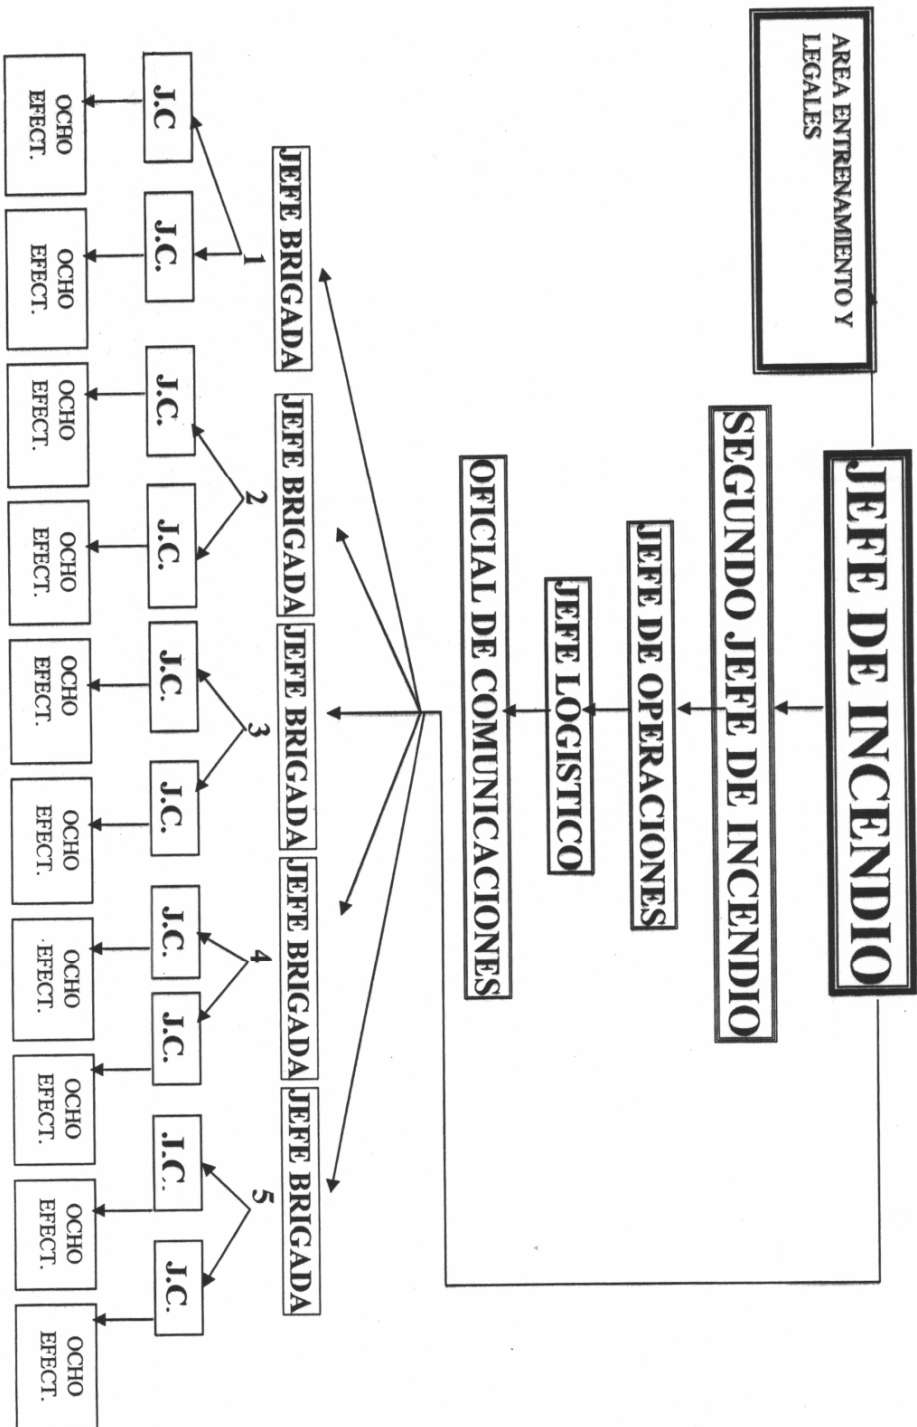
JEFE DE INCENDIO

AREA ENTRENAMIENTO Y LEGALES

SEGUNDO JEFE DE INCENDIO

JEFE DE OPERACIONES

JEFE LOGISTICO

OFICIAL DE COMUNICACIONES

JEFE BRIGADA

1

J.C

J.C.

OCHO EFECT.

OCHO EFECT.

JEFE BRIGADA

2

J.C.

J.C.

OCHO EFECT.

OCHO EFECT.

JEFE BRIGADA

3

J.C.

J.C.

OCHO EFECT.

OCHO EFECT.

JEFE BRIGADA

4

J.C.

J.C.

OCHO EFECT.

OCHO EFECT.

JEFE BRIGADA

5

J.C.

J.C.

OCHO EFECT.

OCHO EFECT.